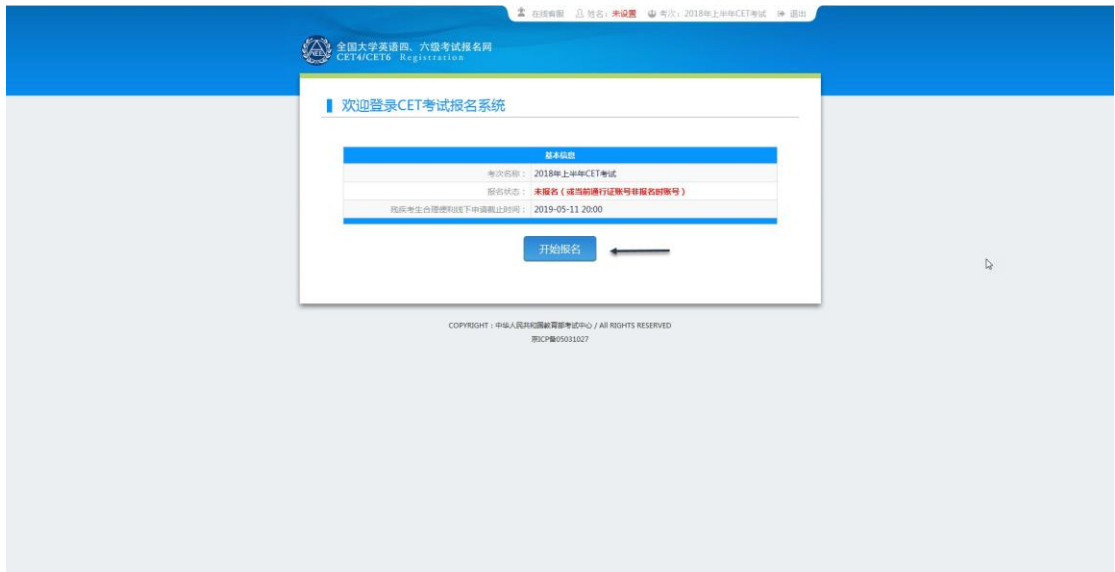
在线客服 姓名：未设置 考次：2018年上半年CET考试 退出

全国大学英语四、六级考试报名网
CET4/CET6 Registration

欢迎登录CET考试报名系统

| 基本信息 | |
|---|---|
| 考次名称： | 2018年上半年CET考试 |
| 报名状态： | 未报名（或当前通行证账号非报名时账号） |
| 残疾考生合理便利线下申请截止时间： | 2019-05-11 20:00 |

开始报名

COPYRIGHT：中华人民共和国教育部考试中心 / All RIGHTS RESERVED
京ICP备05031027